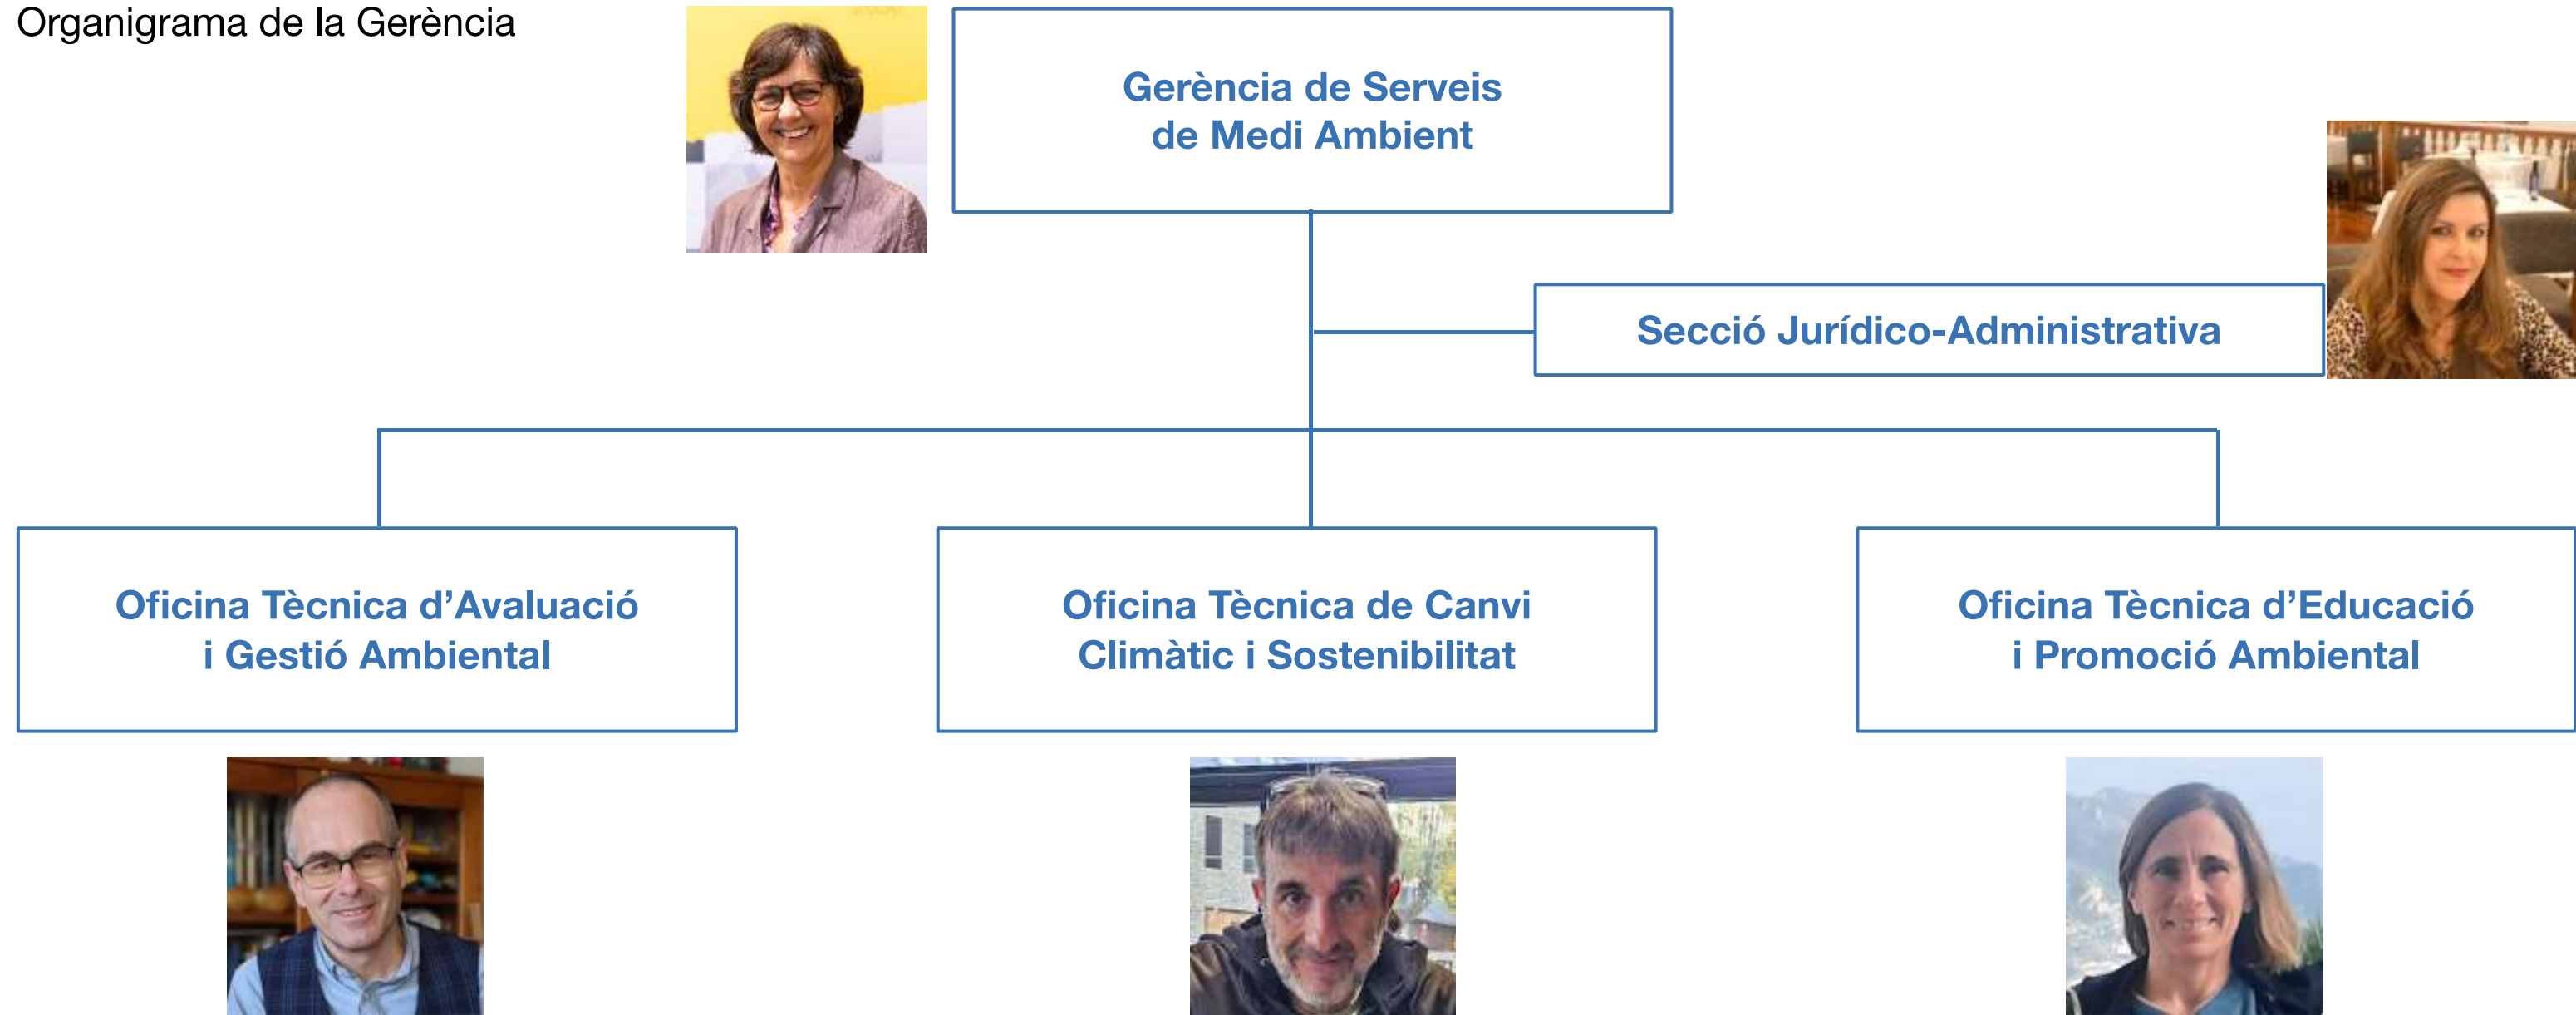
Organigrama de la Gerència

Gerència de Serveis de Medi Ambient

Secció Jurídico-Administrativa

Oficina Tècnica d'Avaluació i Gestió Ambiental

Oficina Tècnica de Canvi Climàtic i Sostenibilitat

Oficina Tècnica d'Educació i Promoció Ambiental